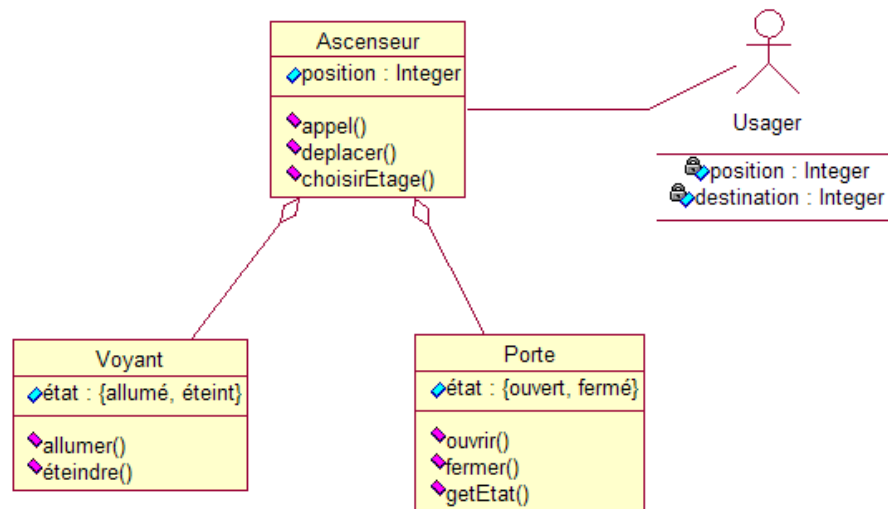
Ascenseur
position : Integer
appel()
deplacer()
choisirEtage()

Usager
position : Integer
destination : Integer

Voyant
état : {allumé, éteint}
allumer()
éteindre()

Porte
état : {ouvert, fermé}
ouvrir()
fermer()
getEtat()